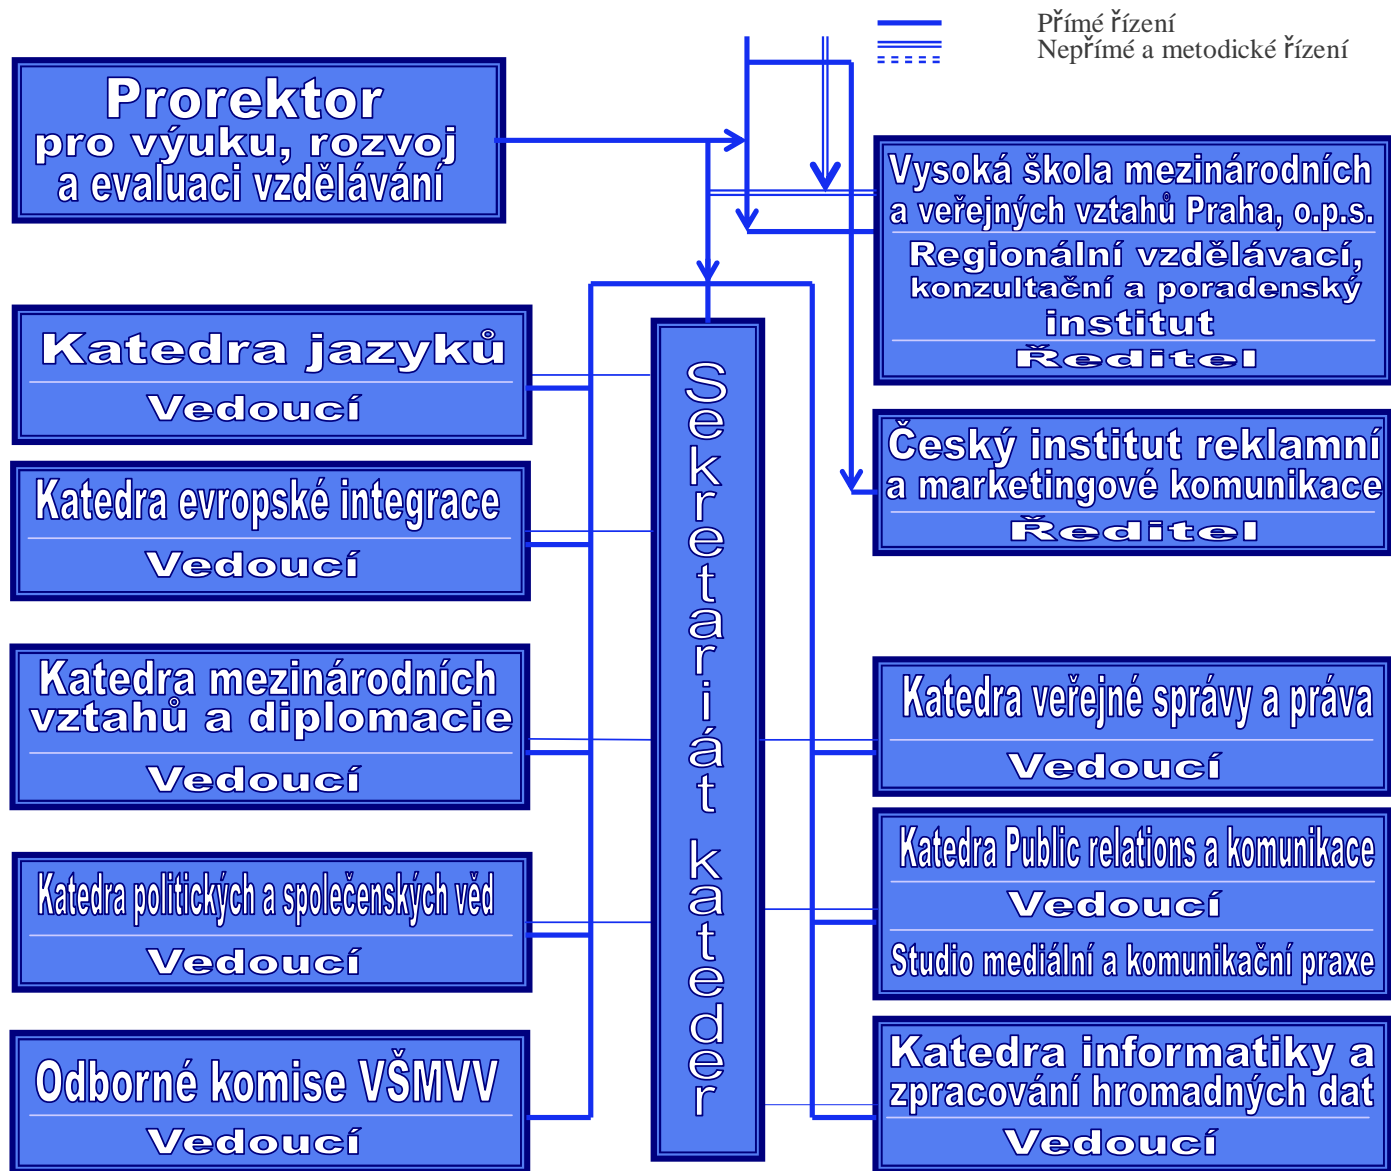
Přímé řízení
Nepřímé a metodické řízení

Prorektor
pro výuku, rozvoj a evaluaci vzdělávání

Vysoká škola mezinárodních a veřejných vztahů Praha, o.p.s.
Regionální vzdělávací, konzultační a poradenský institut
Ředitel

Český institut reklamní a marketingové komunikace
Ředitel

Katedra jazyků
Vedoucí

Katedra evropské integrace
Vedoucí

Katedra mezinárodních vztahů a diplomacie
Vedoucí

Katedra politických a společenských věd
Vedoucí

Odborné komise VŠMVV
Vedoucí

Sekretariát kateder

Katedra veřejné správy a práva
Vedoucí

Katedra Public relations a komunikace
Vedoucí
Studio mediální a komunikační praxe

Katedra informatiky a zpracování hromadných dat
Vedoucí